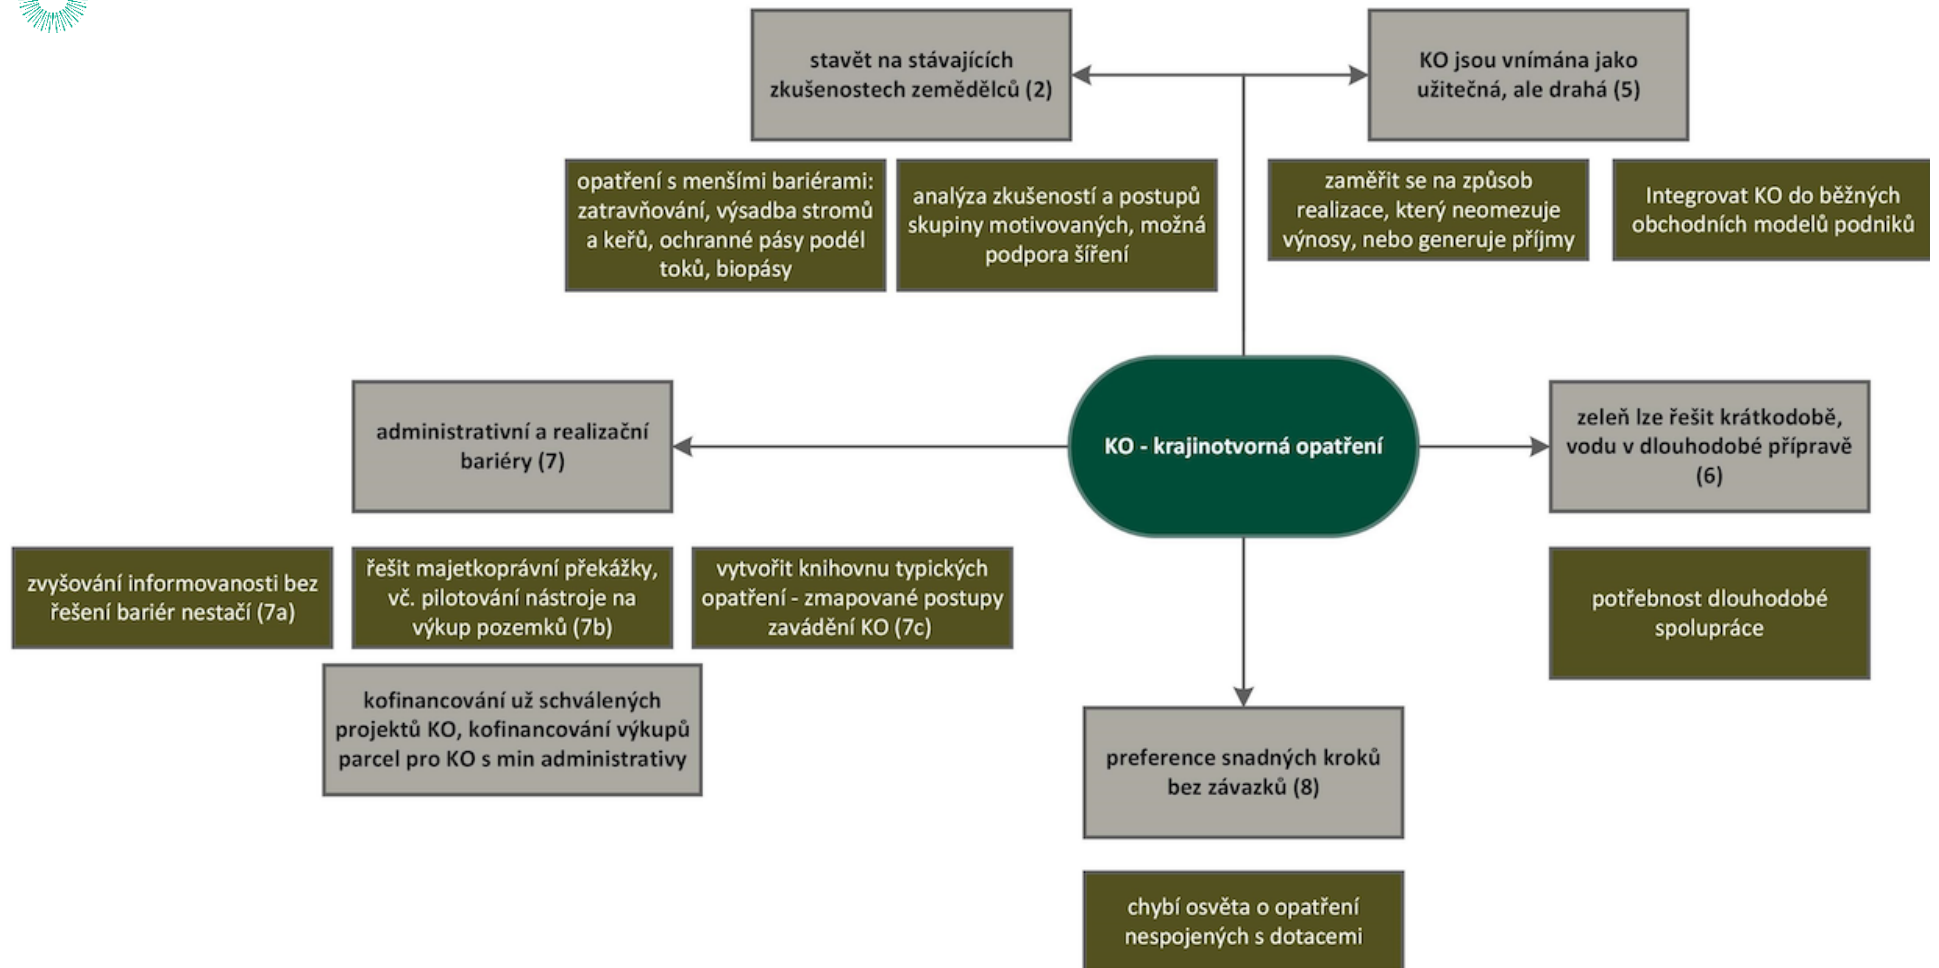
stavět na stávajících zkušenostech zemědělců (2)

KO jsou vnímána jako užitečná, ale drahá (5)

opatření s menšími bariérami: zatravňování, výsadba stromů a keřů, ochranné pásy podél toků, biopásy

analýza zkušeností a postupů skupiny motivovaných, možná podpora šíření

zaměřit se na způsob realizace, který neomezuje výnosy, nebo generuje příjmy

Integrovat KO do běžných obchodních modelů podniků

administrativní a realizační bariéry (7)

KO - krajinotvorná opatření

zeleň lze řešit krátkodobě, vodu v dlouhodobé přípravě (6)

zvyšování informovanosti bez řešení bariér nestačí (7a)

řešit majetkoprávní překážky, vč. pilotování nástroje na výkup pozemků (7b)

vytvořit knihovnu typických opatření - zmapované postupy zavádění KO (7c)

potřebnost dlouhodobé spolupráce

kofinancování už schválených projektů KO, kofinancování výkupů parcel pro KO s min administrativy

preference snadných kroků bez závazků (8)

chybí osvěta o opatření nespojených s dotacemi